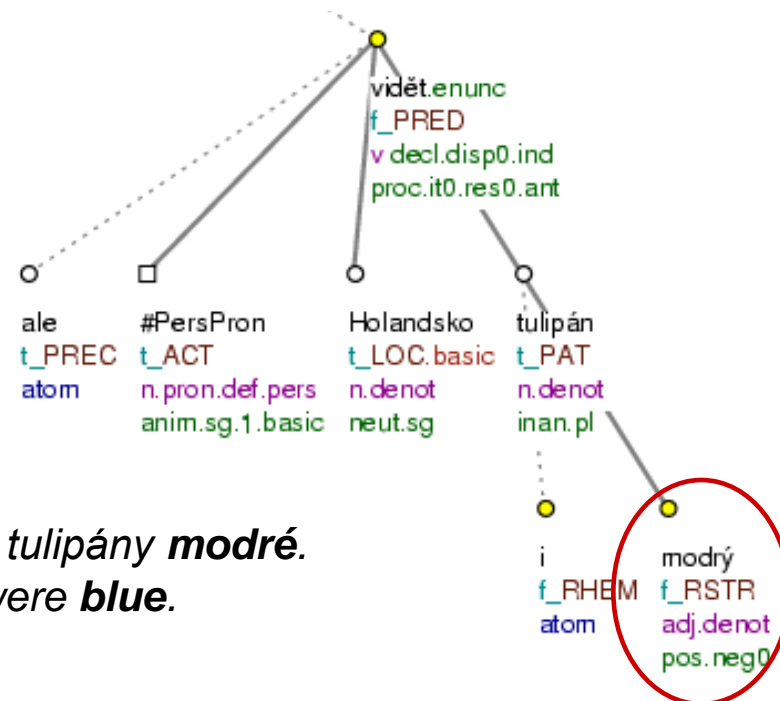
vidět.enunc
f_PRED
v decl.disp0.ind
proc.it0.res0.ant

ale
t_PREC
atom

#PersPron
t_ACT
n.pron.def.pers
anim.sg.1.basic

Holandsko
t_LOC.basic
n.denot
neut.sg

tulipán
t_PAT
n.denot
inan.pl

tulipány **modré.**
vere **blue.**

i
f_RHEM
atom

modrý
f_RSTR
adj.denot
pos.neg0